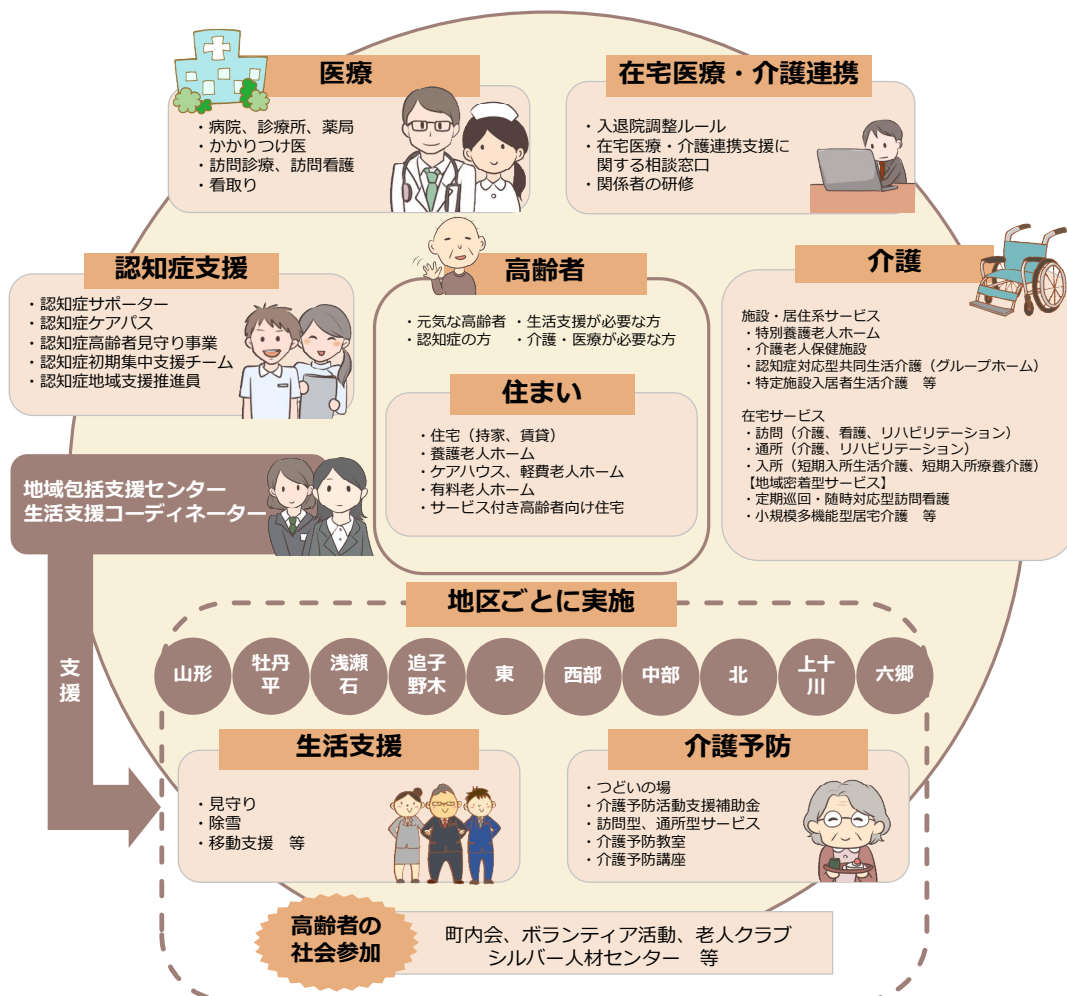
医療

・病院、診療所、薬局
・かかりつけ医
・訪問診療、訪問看護
・看取り

在宅医療・介護連携

・入退院調整ルール
・在宅医療・介護連携支援に関する相談窓口
・関係者の研修

認知症支援

・認知症サポーター
・認知症ケアパス
・認知症高齢者見守り事業
・認知症初期集中支援チーム
・認知症地域支援推進員

高齢者

・元気な高齢者　・生活支援が必要な方
・認知症の方　　・介護・医療が必要な方

住まい

・住宅（持家、賃貸）
・養護老人ホーム
・ケアハウス、軽費老人ホーム
・有料老人ホーム
・サービス付き高齢者向け住宅

介護

施設・居住系サービス
・特別養護老人ホーム
・介護老人保健施設
・認知症対応型共同生活介護（グループホーム）
・特定施設入居者生活介護　等

在宅サービス
・訪問（介護、看護、リハビリテーション）
・通所（介護、リハビリテーション）
・入所（短期入所生活介護、短期入所療養介護）
【地域密着型サービス】
・定期巡回・随時対応型訪問看護
・小規模多機能型居宅介護　等

地域包括支援センター
生活支援コーディネーター

支援

地区ごとに実施

山形　牡丹平　浅瀬石　追子野木　東　西部　中部　北　上十川　六郷

生活支援

・見守り
・除雪
・移動支援　等

介護予防

・つどいの場
・介護予防活動支援補助金
・訪問型、通所型サービス
・介護予防教室
・介護予防講座

高齢者の社会参加

町内会、ボランティア活動、老人クラブ
シルバー人材センター　等